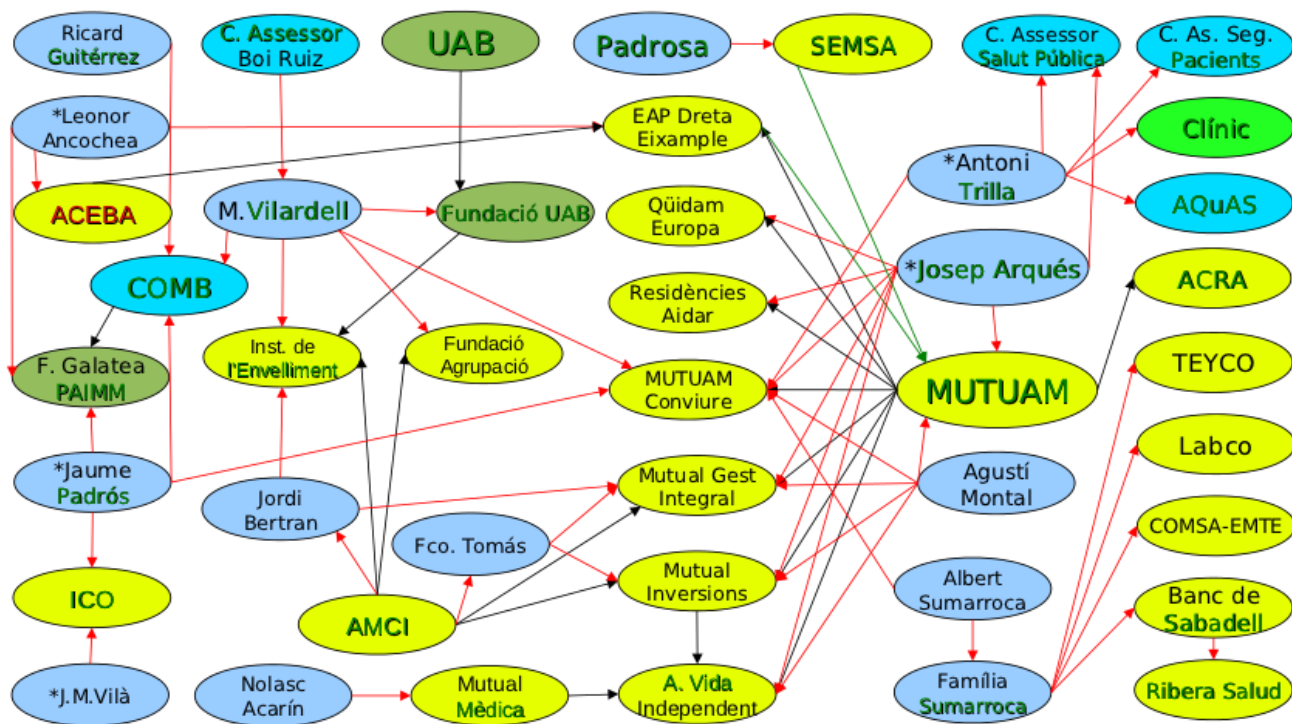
Ricard Guitérrez

C. Assessor Boi Ruiz

UAB

Padrosa

SEMSA

C. Assessor Salut Pública

C. As. Seg. Pacients

*Leonor Ancochea

EAP Dreta Eixample

Clínic

*Antoni Trilla

ACEBA

M. Vilardell

Fundació UAB

Qüidam Europa

AQuAS

COMB

*Josep Arqués

ACRA

Residències Aidar

F. Galatea PAIMM

Inst. de l'Envelliment

Fundació Agrupació

MUTUAM Conviure

MUTUAM

TEYCO

*Jaume Padrós

Mutual Gest Integral

Agustí Montal

Labco

Jordi Bertran

Fco. Tomás

COMSA-EMTE

ICO

Mutual Inversions

Albert Sumarroca

AMCI

Banc de Sabadell

*J.M.Vilà

Nolasc Acarín

Mutual Mèdica

A. Vida Independent

Família Sumarroca

Ribera Salud